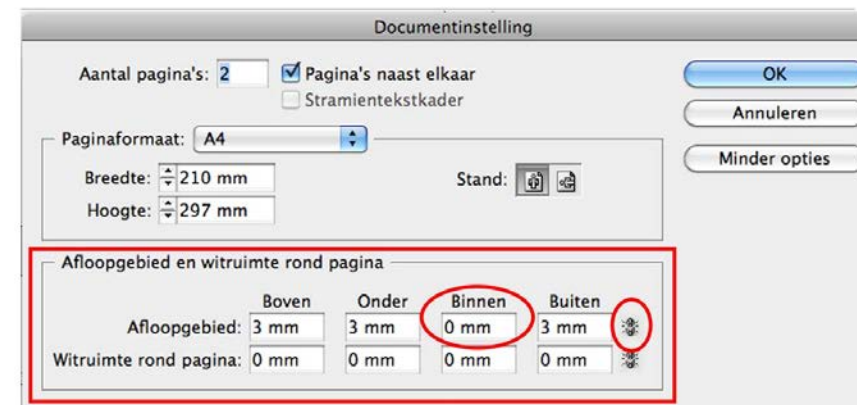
Documentinstelling

Aantal pagina's: 2

Pagina's naast elkaar

Stramientekstkader

OK

Annuleren

Minder opties

Paginaformaat: A4

Breedte: 210 mm

Hoogte: 297 mm

Stand:

Afloopgebied en witruimte rond pagina

| | Boven | Onder | Binnen | Buiten |
|---|---|---|---|---|
| Afloopgebied: | 3 mm | 3 mm | 0 mm | 3 mm |
| Witruimte rond pagina: | 0 mm | 0 mm | 0 mm | 0 mm |